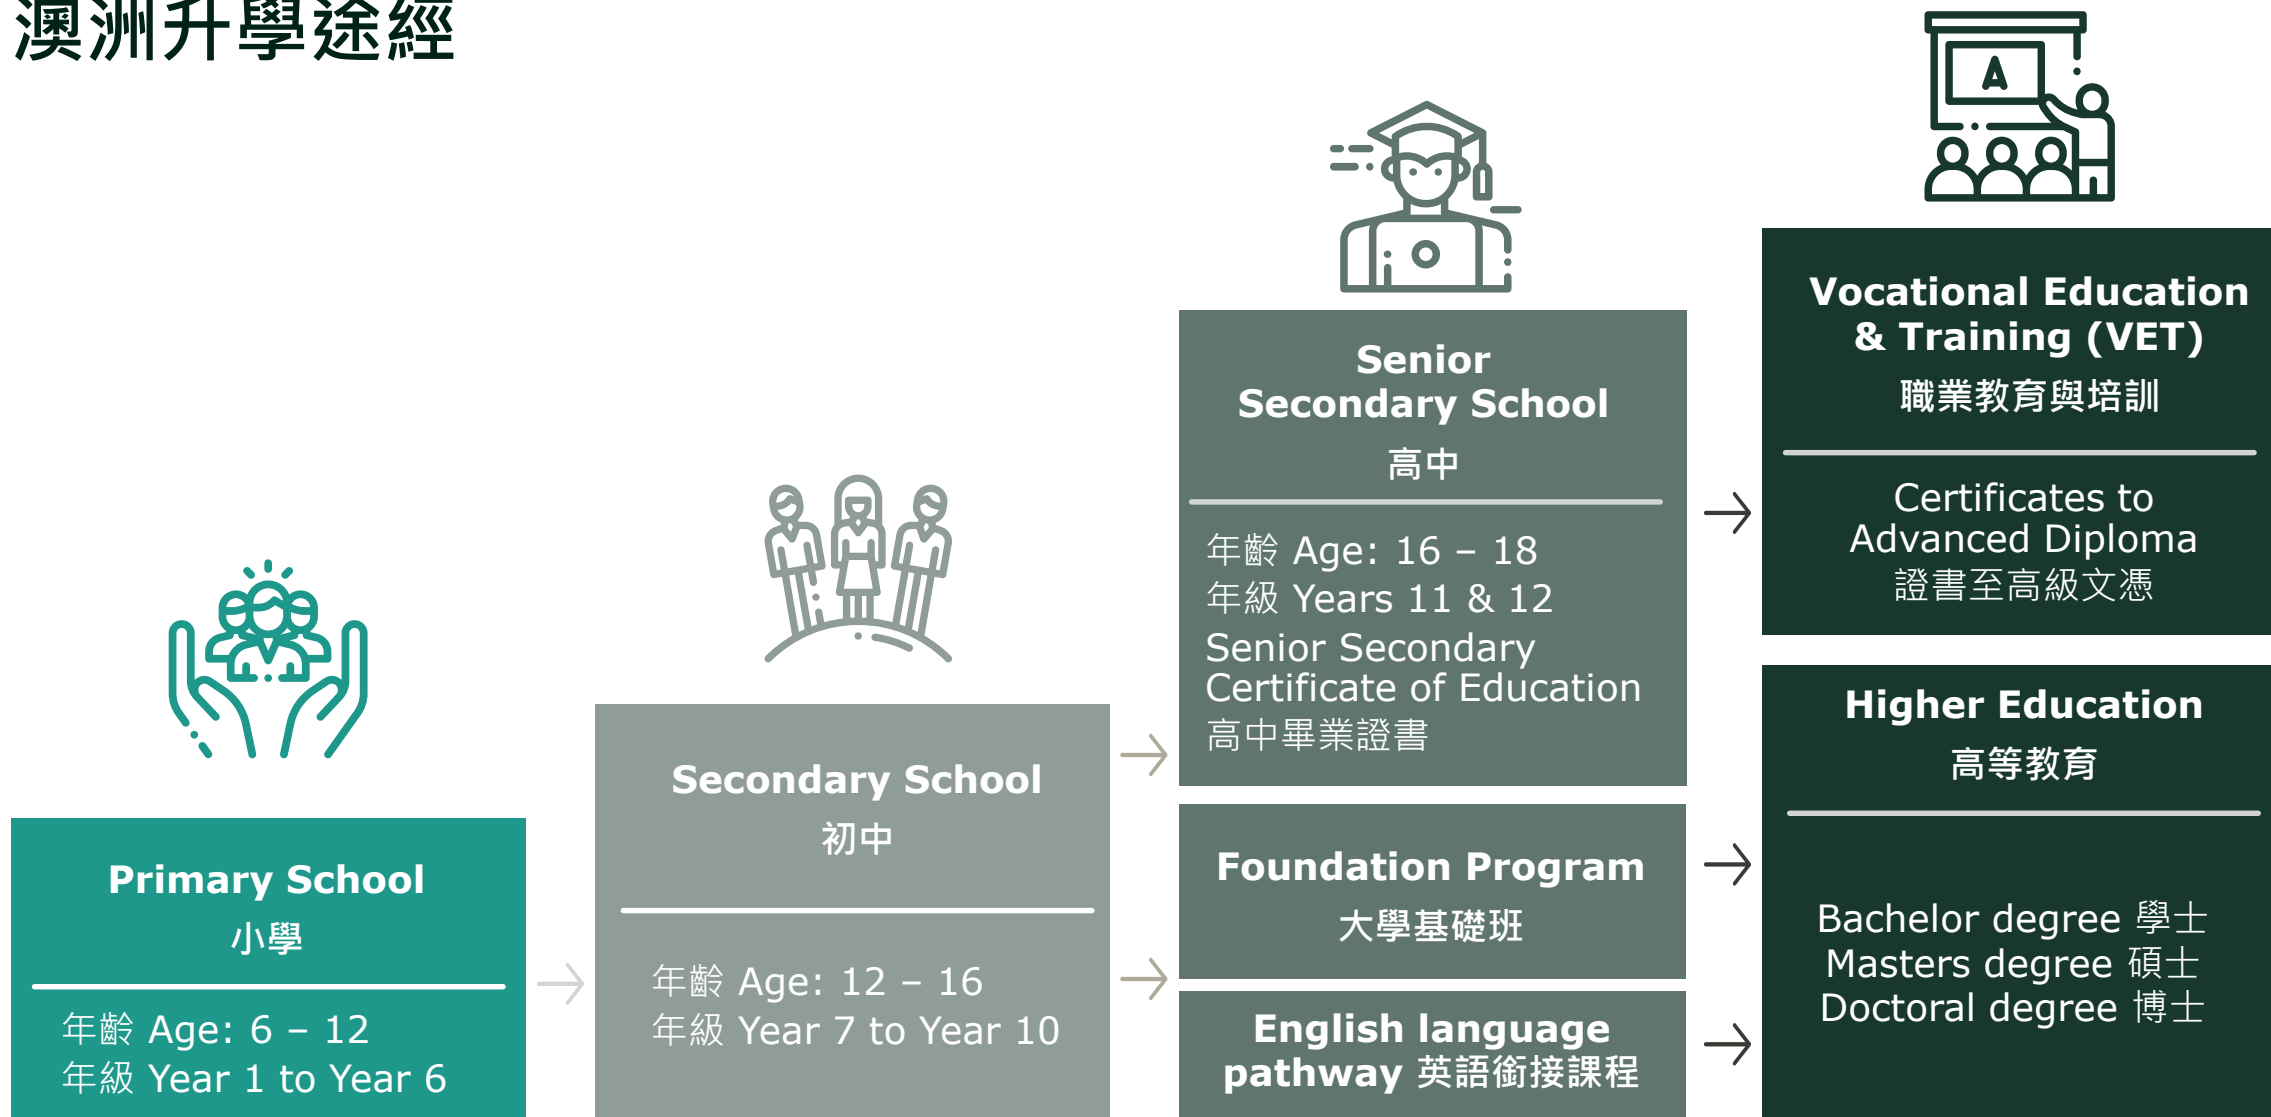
澳洲升學途經

A

Primary School
小學

年齡 Age: 6 – 12
年級 Year 1 to Year 6

Secondary School
初中

年齡 Age: 12 – 16
年級 Year 7 to Year 10

Senior Secondary School
高中

年齡 Age: 16 – 18
年級 Years 11 & 12
Senior Secondary Certificate of Education
高中畢業證書

Foundation Program
大學基礎班

English language pathway 英語銜接課程

Vocational Education & Training (VET)
職業教育與培訓

Certificates to Advanced Diploma
證書至高級文憑

Higher Education
高等教育

Bachelor degree 學士
Masters degree 碩士
Doctoral degree 博士